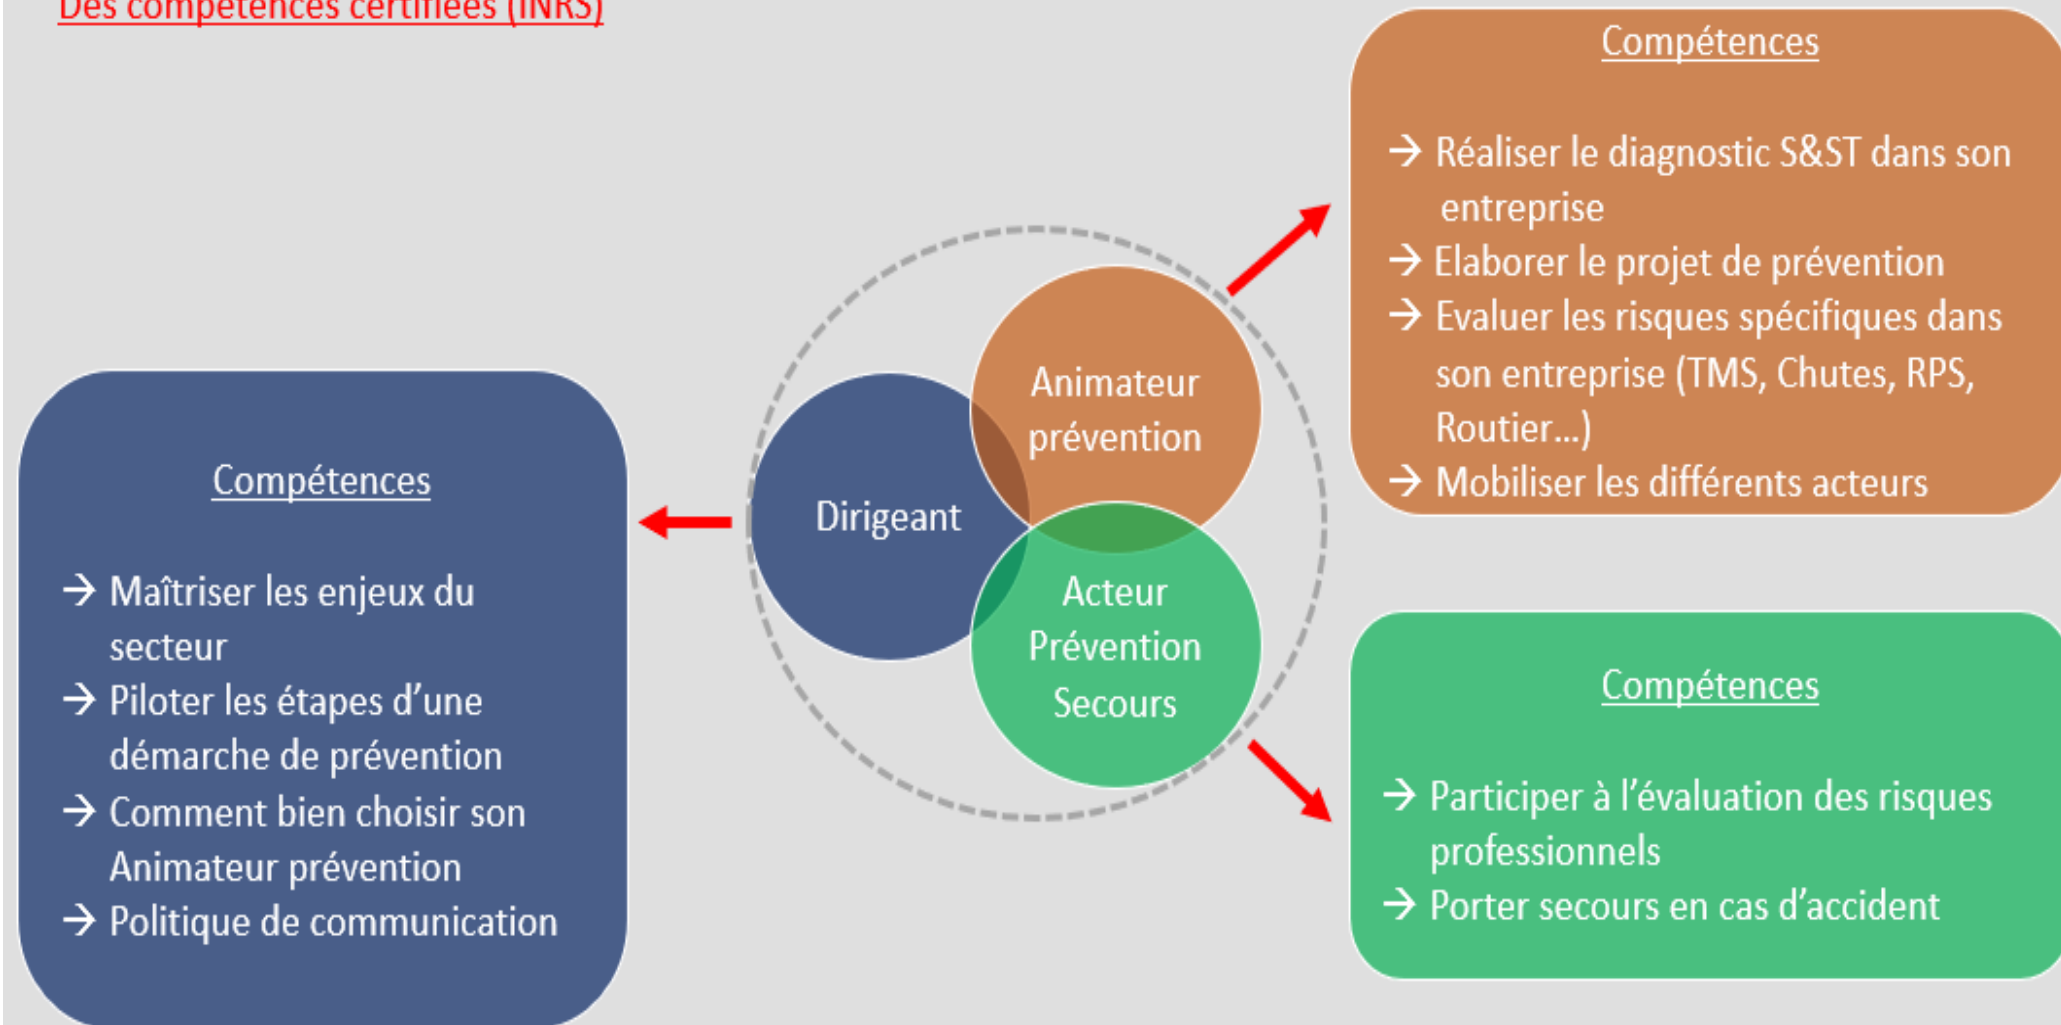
Des compétences certifiées (INRS)

Compétences

→ Réaliser le diagnostic S&ST dans son entreprise
→ Elaborer le projet de prévention
→ Evaluer les risques spécifiques dans son entreprise (TMS, Chutes, RPS, Routier…)
→ Mobiliser les différents acteurs

Animateur prévention

Dirigeant

Acteur Prévention Secours

Compétences

→ Maîtriser les enjeux du secteur
→ Piloter les étapes d'une démarche de prévention
→ Comment bien choisir son Animateur prévention
→ Politique de communication

Compétences

→ Participer à l'évaluation des risques professionnels
→ Porter secours en cas d'accident